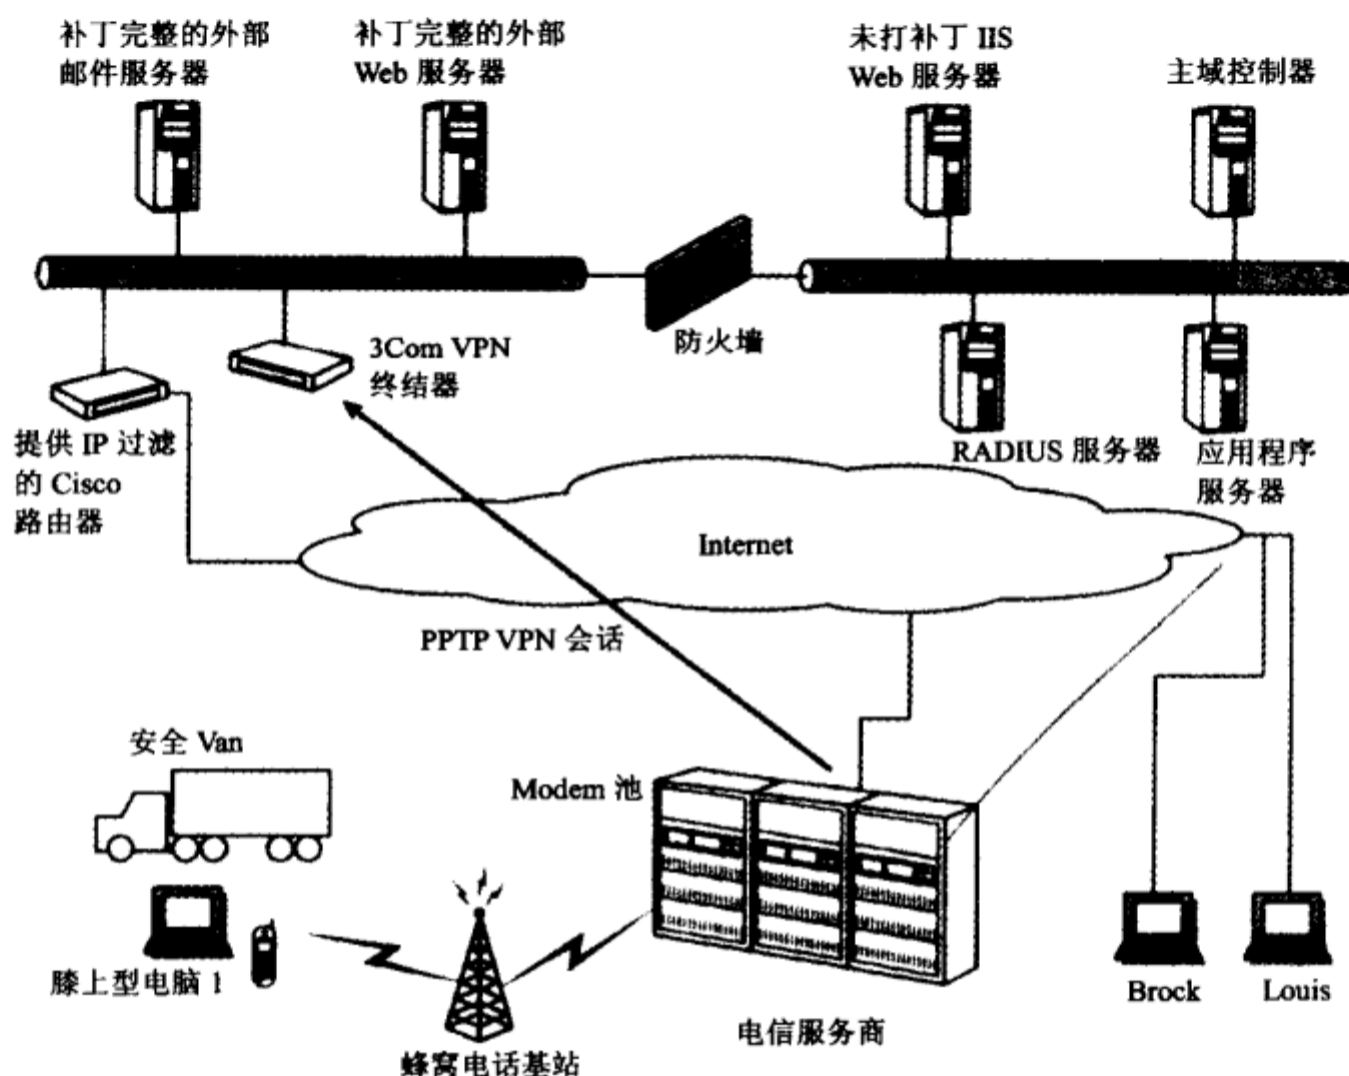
补丁完整的外部邮件服务器

补丁完整的外部 Web 服务器

未打补丁 IIS Web 服务器

主域控制器

防火墙

3Com VPN 终结器

提供 IP 过滤的 Cisco 路由器

RADIUS 服务器

应用程序服务器

Internet

PPTP VPN 会话

安全 Van

Modem 池

膝上型电脑 1

蜂窝电话基站

电信服务商

Brock

Louis